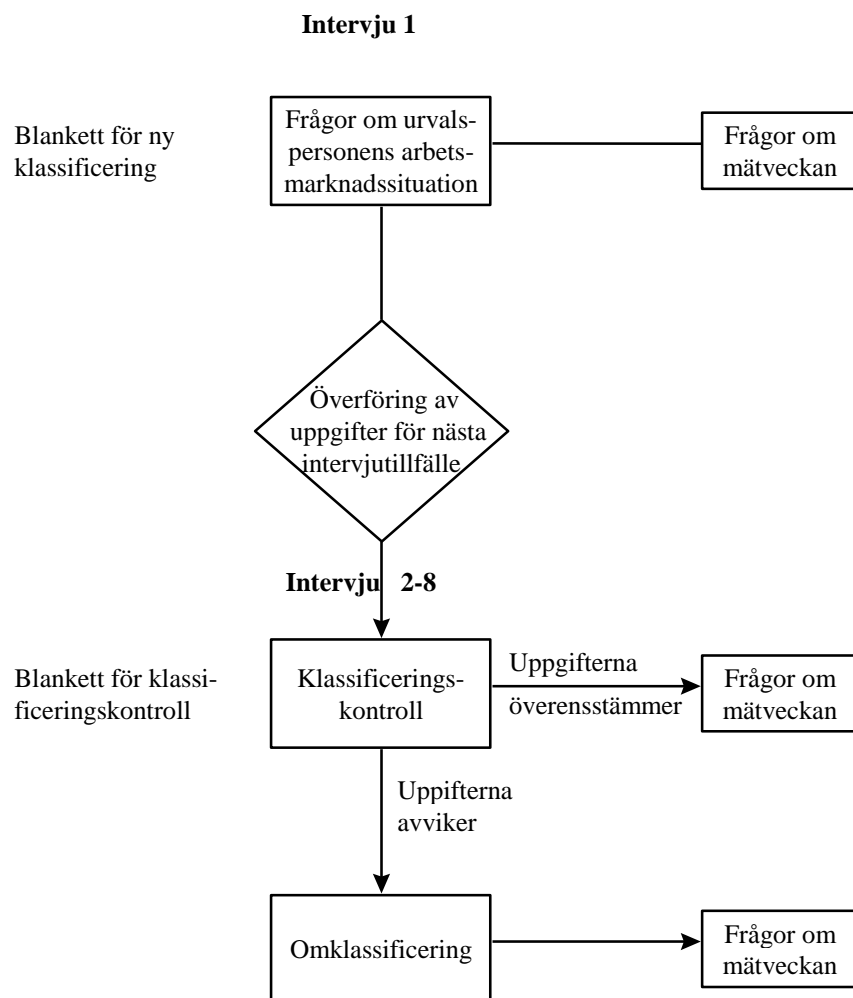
**Intervju 1**

Blankett för ny klassificering

Frågor om urvalspersonens arbetsmarknadssituation

Frågor om mätveckan

Överföring av uppgifter för nästa intervjutillfälle

**Intervju 2-8**

Blankett för klassificeringskontroll

Klassificeringskontroll

Uppgifterna överensstämmer

Frågor om mätveckan

Uppifterna avviker

Omklassificering

Frågor om mätveckan